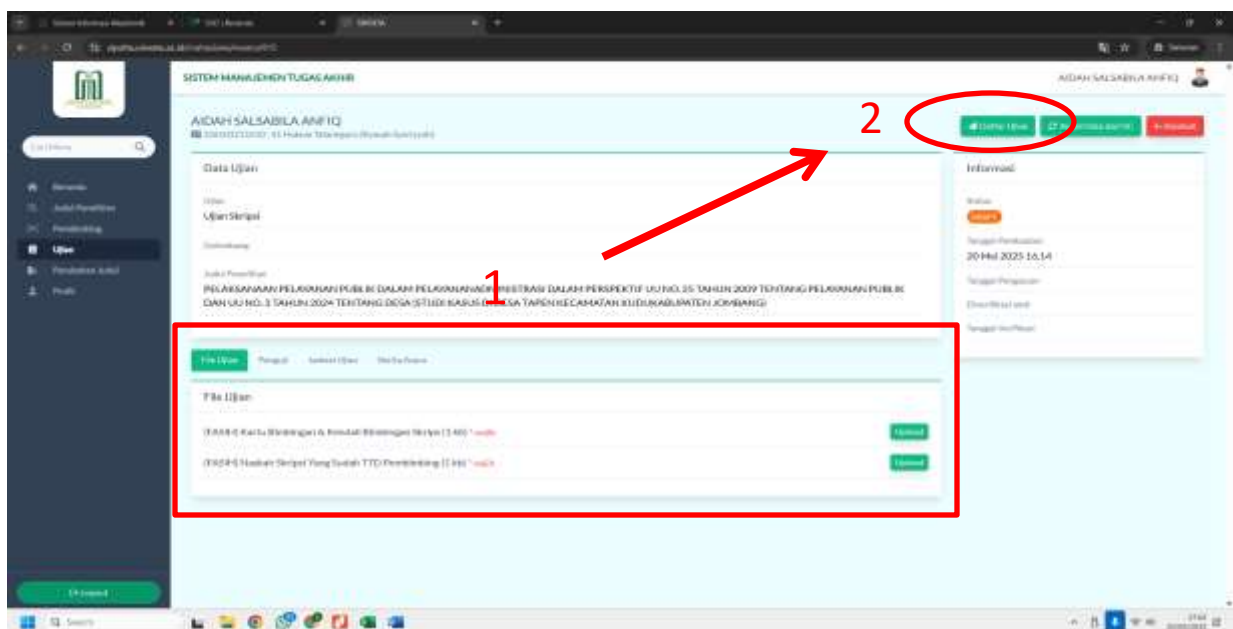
SISTEM MANAJEMEN TUGAS AKHIR

AIDAH SALSABILA ANFIQ

AIDAH SALSABILA ANFIQ

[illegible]

Beranda
Judul Penelitian
Pembimbing
Ujian
Pengajuan Judul
Profil

Data Ujian

Ujian
Ujian Skripsi

Judul Penelitian
PELAKSANAAN PELAYANAN PUBLIK DALAM PELAYANAN ADMINISTRASI DALAM PERSPEKTIF UU NO. 25 TAHUN 2009 TENTANG PELAYANAN PUBLIK DAN UU NO. 3 TAHUN 2024 TENTANG DESA (STUDI KASUS DI DESA TAPEN KECAMATAN KUDU KABUPATEN JOMBANG)

File Ujian | Penguji | Jadwal Ujian | Berita Acara

File Ujian

(FASE) Kartu Bimbingan & Kendali Bimbingan Skripsi (1 kb) * wajib | Upload

(FASE) Naskah Skripsi Yang Sudah TTD Pembimbing (1 kb) * wajib | Upload

1

2

Daftar Ujian

Informasi

Status

Tanggal Pembuatan
20 Mei 2025 16.14

Tanggal Pengajuan

Disetujui

Tanggal Verifikasi

Logout

Search